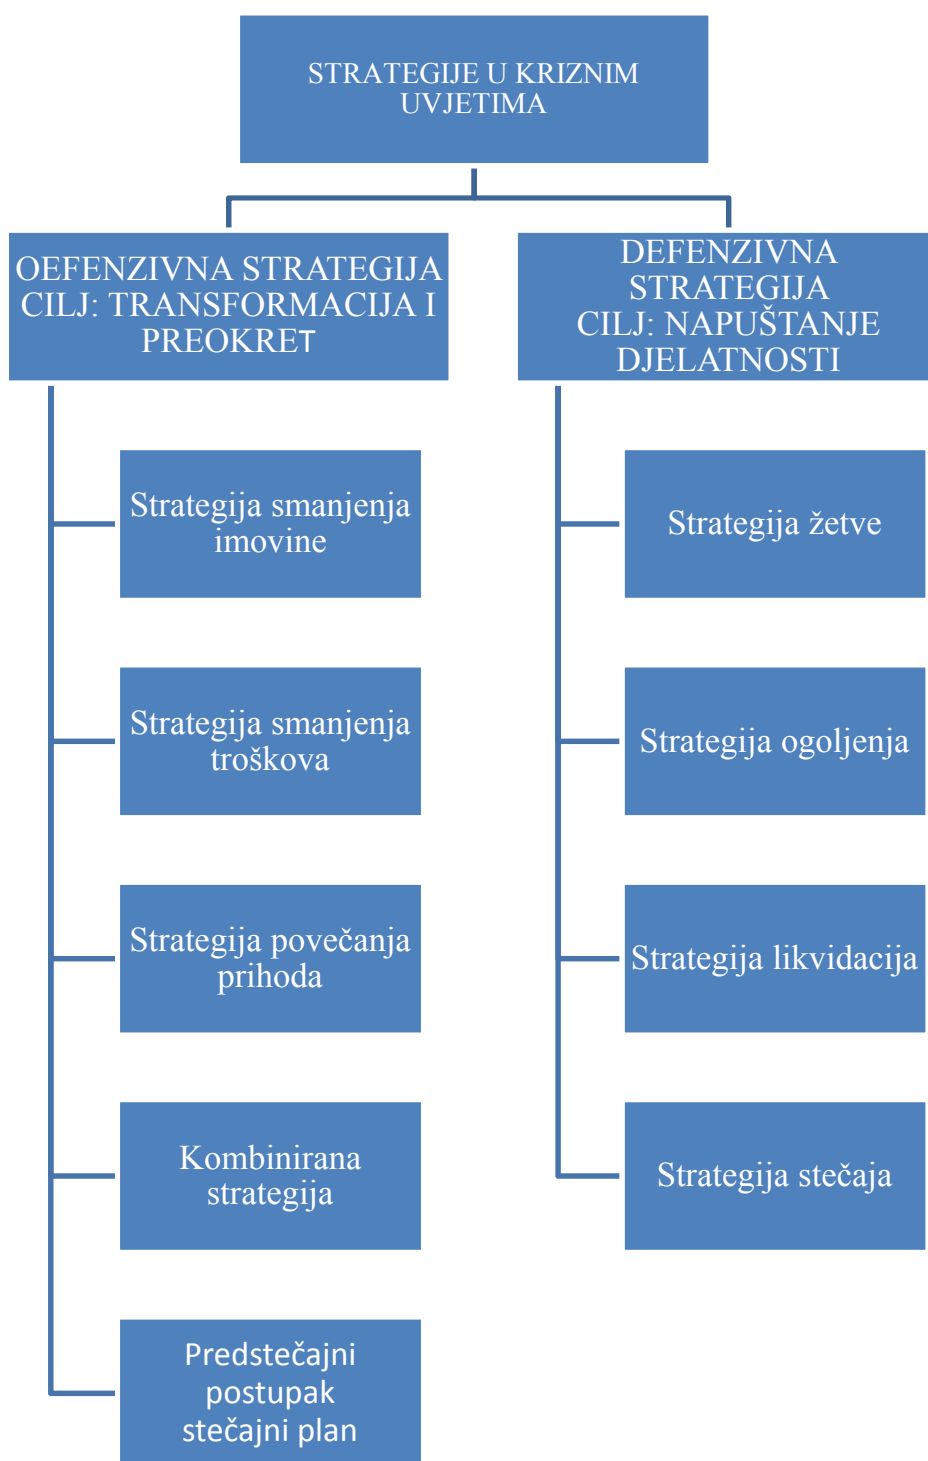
STRATEGIJE U KRIZNIM UVJETIMA

OEFENZIVNA STRATEGIJA
CILJ: TRANSFORMACIJA I PREOKRET

Strategija smanjenja imovine

Strategija smanjenja troškova

Strategija povečanja prihoda

Kombinirana strategija

Predstečajni postupak stečajni plan

DEFENZIVNA STRATEGIJA
CILJ: NAPUŠTANJE DJELATNOSTI

Strategija žetve

Strategija ogoljenja

Strategija likvidacija

Strategija stečaja